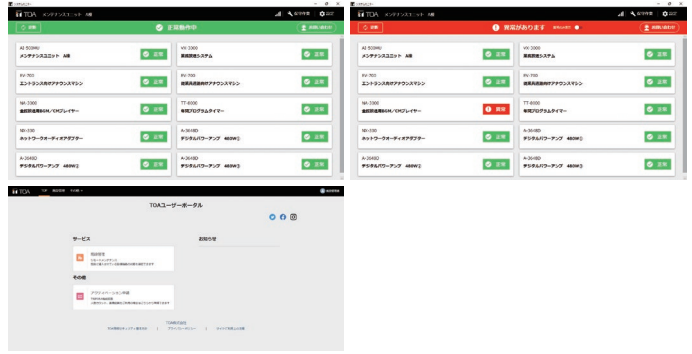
TOA メンテナンスユニット A棟

正常動作中

AI-SC0W0
メンテナンスユニット A棟

VX-3000
非常放送システム

正常

RV-700
エントランス向けアナウンスマシン

RV-700
通用口向けアナウンスマシン

正常

NX-3000
業務放送BGM／CMプレイヤー

TT-0000
年間プログラムタイマー

正常

NX-330
ネットワークオーディオアダプター

A-2406D
デジタルパワーアンプ 480W

正常

A-2406D
デジタルパワーアンプ 480W

A-2406D
デジタルパワーアンプ 480W

正常

TOA メンテナンスユニット A棟

異常があります

AI-SC0W0
メンテナンスユニット A棟

VX-3000
非常放送システム

正常

RV-700
エントランス向けアナウンスマシン

RV-700
通用口向けアナウンスマシン

正常

NX-3000
業務放送BGM／CMプレイヤー

異常

TT-0000
年間プログラムタイマー

正常

NX-330
ネットワークオーディオアダプター

A-2406D
デジタルパワーアンプ 480W

正常

A-2406D
デジタルパワーアンプ 480W

A-2406D
デジタルパワーアンプ 480W

正常

TOA

TOAユーザーポータル

サービス

お知らせ

その他

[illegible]